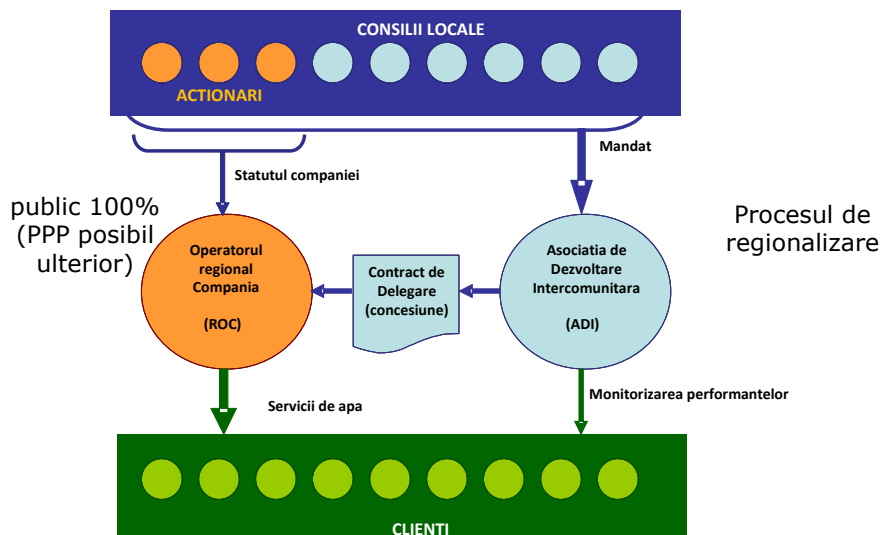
CONSILII LOCALE

ACTIONARI

Statutul companiei

Mandat

public 100% (PPP posibil ulterior)

Procesul de regionalizare

Operatorul regional Compania

(ROC)

Contract de Delegare (concesiune)

Asociatia de Dezvoltare Intercomunitara

(ADI)

Servicii de apa

Monitorizarea performantelor

CLIENTI